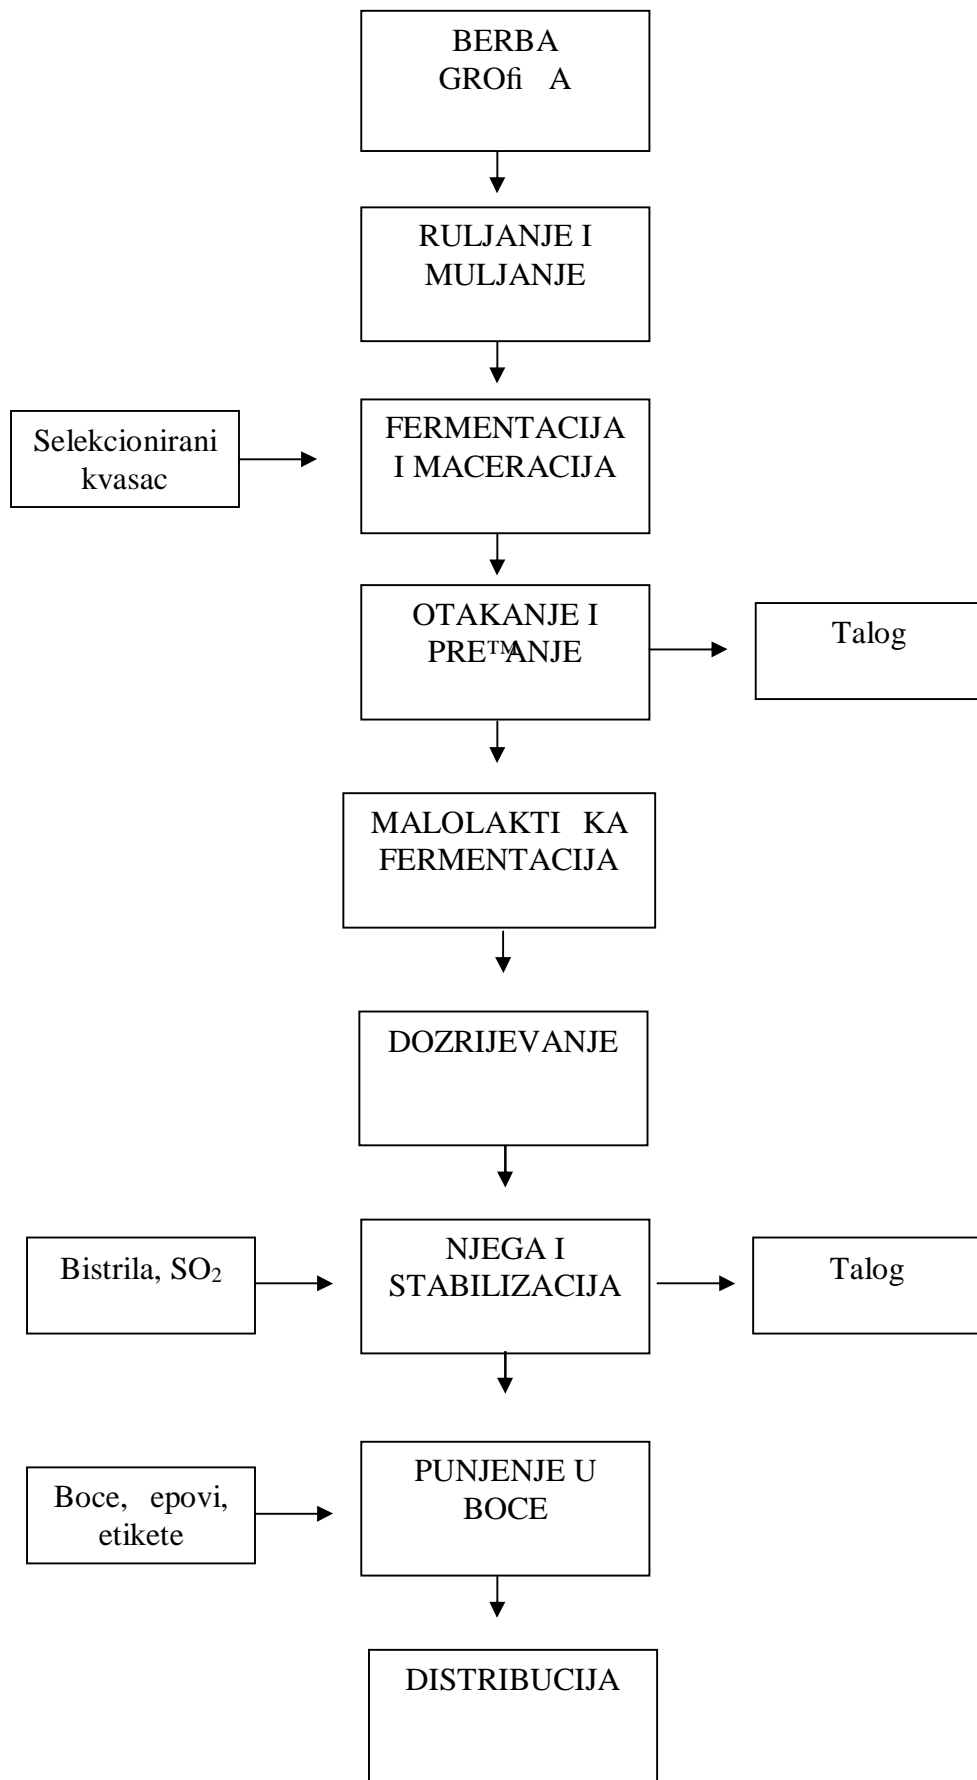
BERBA GROfi A

RULJANJE I MULJANJE

Selekcionirani kvasac

FERMENTACIJA I MACERACIJA

OTAKANJE I PRE™ANJE

Talog

MALOLAKTI KA FERMENTACIJA

DOZRIJEVANJE

Bistrila, $SO_2$

NJEGA I STABILIZACIJA

Talog

Boce, epovi, etikete

PUNJENJE U BOCE

DISTRIBUCIJA